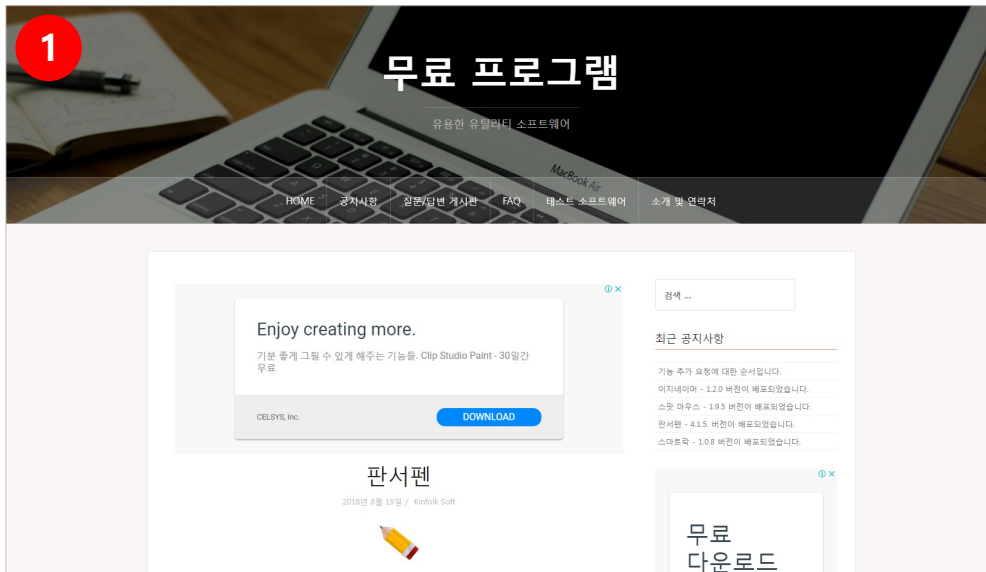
1

무료 프로그램

유용한 유틸리티 소프트웨어

HOME 공지사항 질문/답변 게시판 FAQ 테스트 소프트웨어 소개 및 연락처

Enjoy creating more.

기분 좋게 그릴 수 있게 해주는 기능들. Clip Studio Paint - 30일간 무료

CELSYS, Inc.

DOWNLOAD

판서펜

2018년 8월 19일 / Kinfolk Soft

검색 ...

최근 공지사항

기능 추가 요청에 대한 순서입니다.

이지네이머 - 1.2.0 버전이 배포되었습니다.

스팟 마우스 - 1.9.5 버전이 배포되었습니다.

판서펜 - 4.1.5. 버전이 배포되었습니다.

스마트락 - 1.0.8 버전이 배포되었습니다.

무료 다운로드